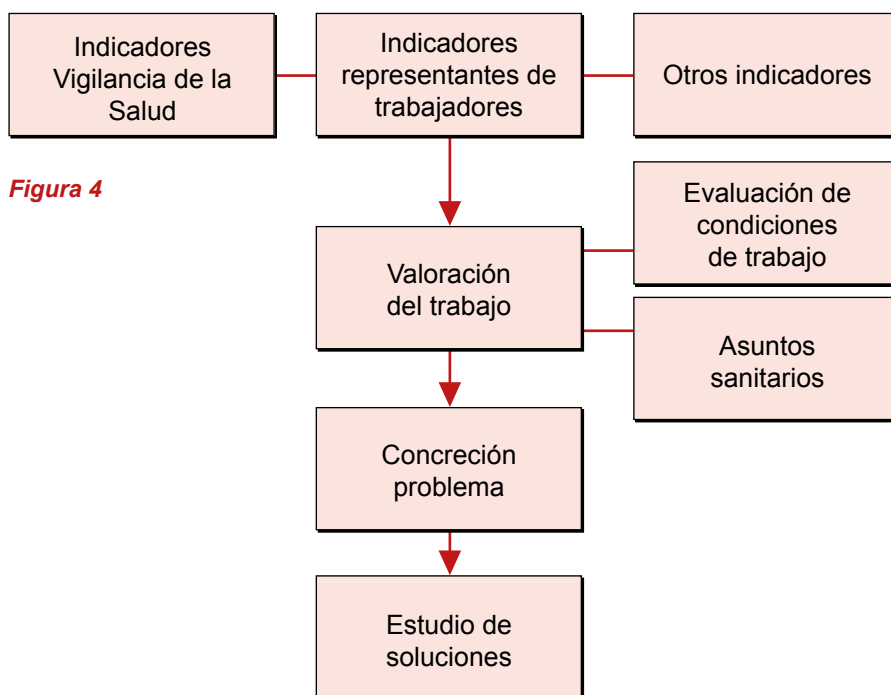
Indicadores Vigilancia de la Salud

Indicadores representantes de trabajadores

Otros indicadores

Figura 4

Evaluación de condiciones de trabajo

Valoración del trabajo

Asuntos sanitarios

Concreción problema

Estudio de soluciones